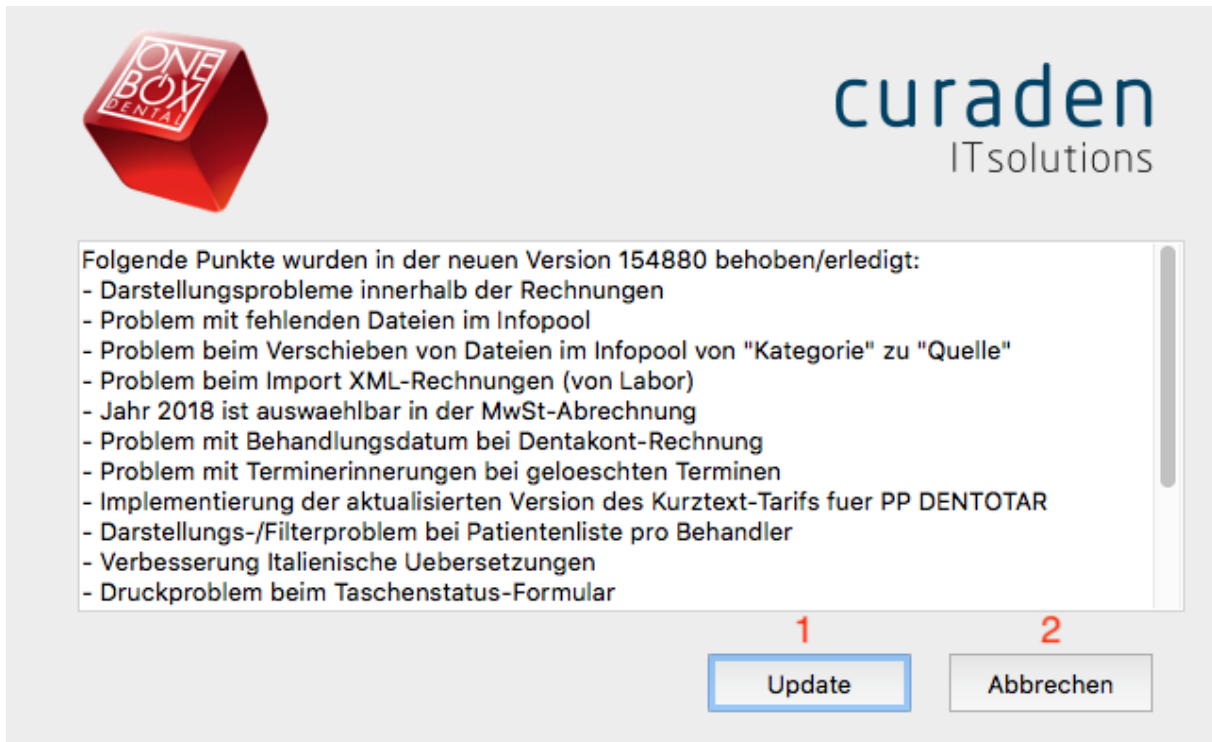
ONE BOX DENTAL

curaden
ITsolutions

Folgende Punkte wurden in der neuen Version 154880 behoben/erledigt:
- Darstellungsprobleme innerhalb der Rechnungen
- Problem mit fehlenden Dateien im Infopool
- Problem beim Verschieben von Dateien im Infopool von "Kategorie" zu "Quelle"
- Problem beim Import XML-Rechnungen (von Labor)
- Jahr 2018 ist auswaehlbar in der MwSt-Abrechnung
- Problem mit Behandlungsdatum bei Dentakont-Rechnung
- Problem mit Terminerinnerungen bei geloeschten Terminen
- Implementierung der aktualisierten Version des Kurztext-Tarifs fuer PP DENTOTAR
- Darstellungs-/Filterproblem bei Patientenliste pro Behandler
- Verbesserung Italienische Uebersetzungen
- Druckproblem beim Taschenstatus-Formular

1
Update

2
Abbrechen